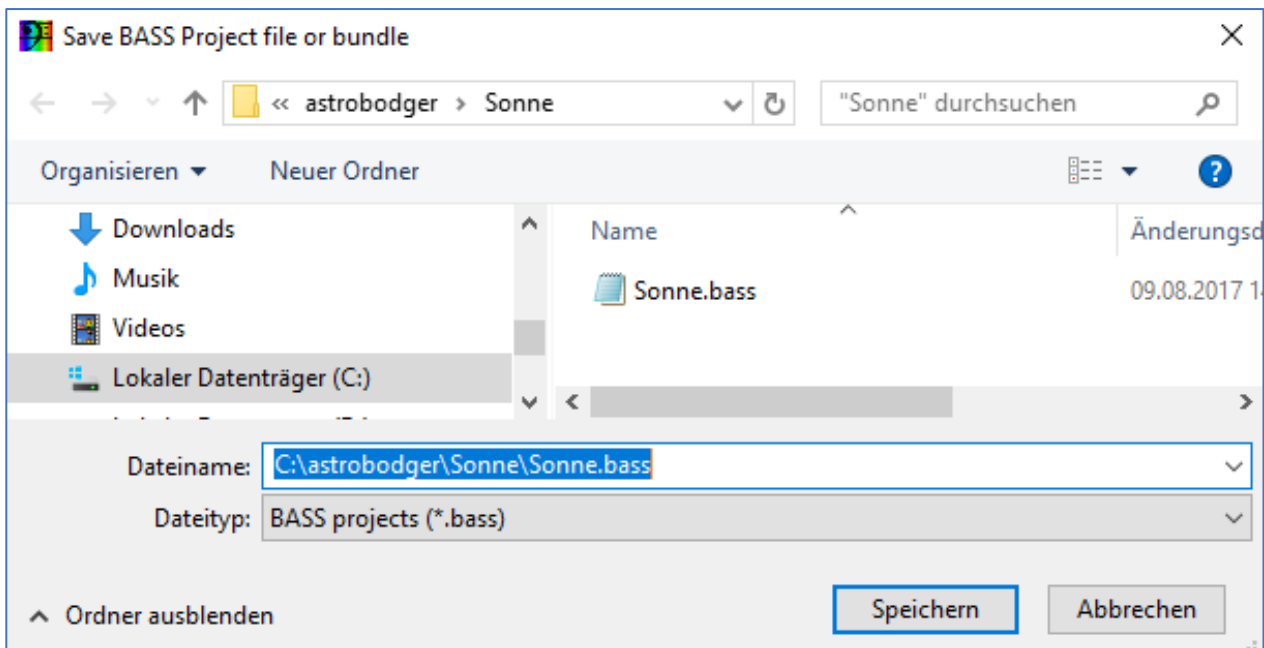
Save BASS Project file or bundle

« astrobodger › Sonne

"Sonne" durchsuchen

Organisieren ▾ Neuer Ordner

Downloads
Musik
Videos
Lokaler Datenträger (C:)
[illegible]

Name
Änderungsd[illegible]

Sonne.bass
09.08.2017 1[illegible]

Dateiname: C:\astrobodger\Sonne\Sonne.bass

Dateityp: BASS projects (*.bass)

Ordner ausblenden

Speichern

Abbrechen